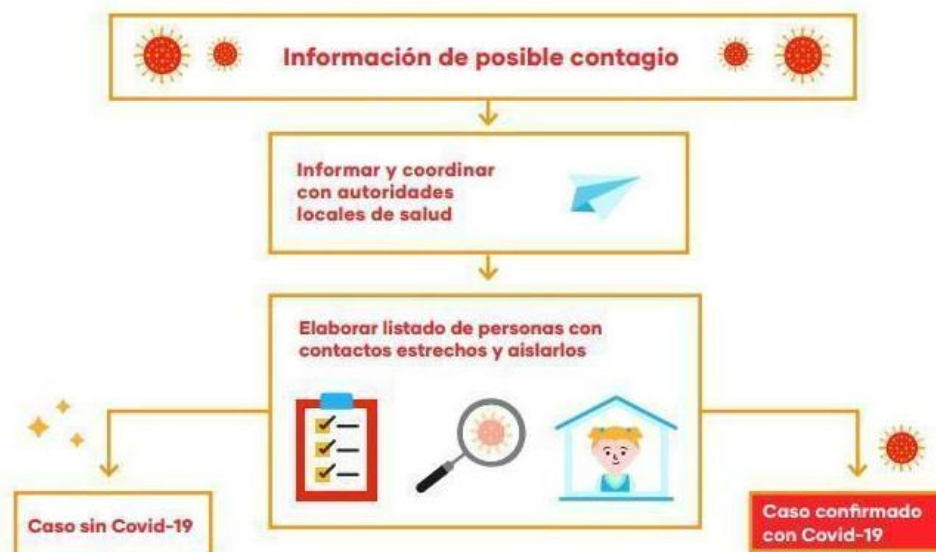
Información de posible contagio

Informar y coordinar con autoridades locales de salud

Elaborar listado de personas con contactos estrechos y aislarlos

Caso sin Covid-19

Caso confirmado con Covid-19